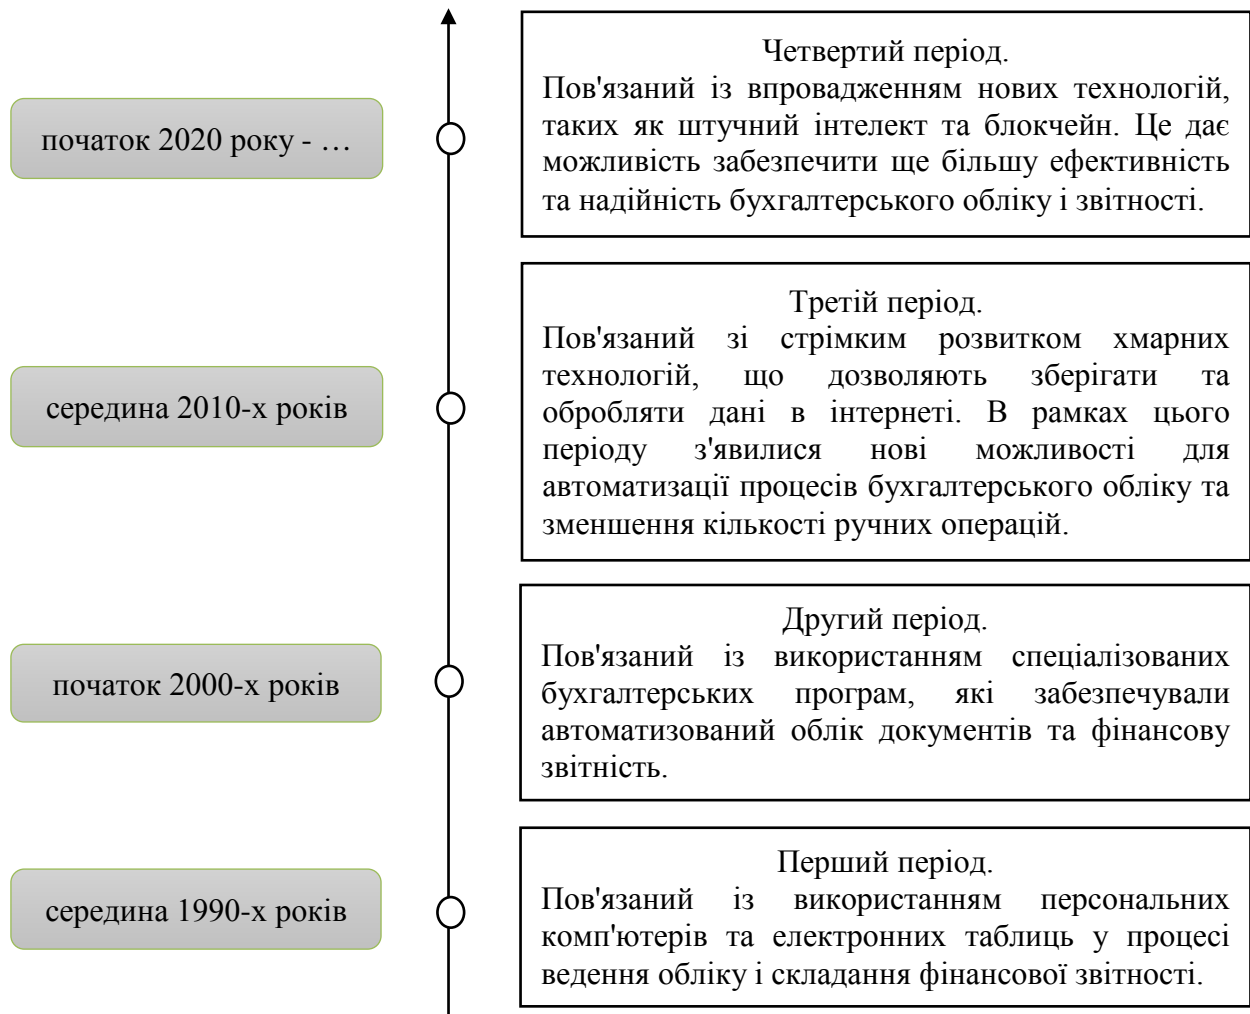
початок 2020 року - …

Четвертий період.
Пов'язаний із впровадженням нових технологій, таких як штучний інтелект та блокчейн. Це дає можливість забезпечити ще більшу ефективність та надійність бухгалтерського обліку і звітності.

середина 2010-х років

Третій період.
Пов'язаний зі стрімким розвитком хмарних технологій, що дозволяють зберігати та обробляти дані в інтернеті. В рамках цього періоду з'явилися нові можливості для автоматизації процесів бухгалтерського обліку та зменшення кількості ручних операцій.

початок 2000-х років

Другий період.
Пов'язаний із використанням спеціалізованих бухгалтерських програм, які забезпечували автоматизований облік документів та фінансову звітність.

середина 1990-х років

Перший період.
Пов'язаний із використанням персональних комп'ютерів та електронних таблиць у процесі ведення обліку і складання фінансової звітності.